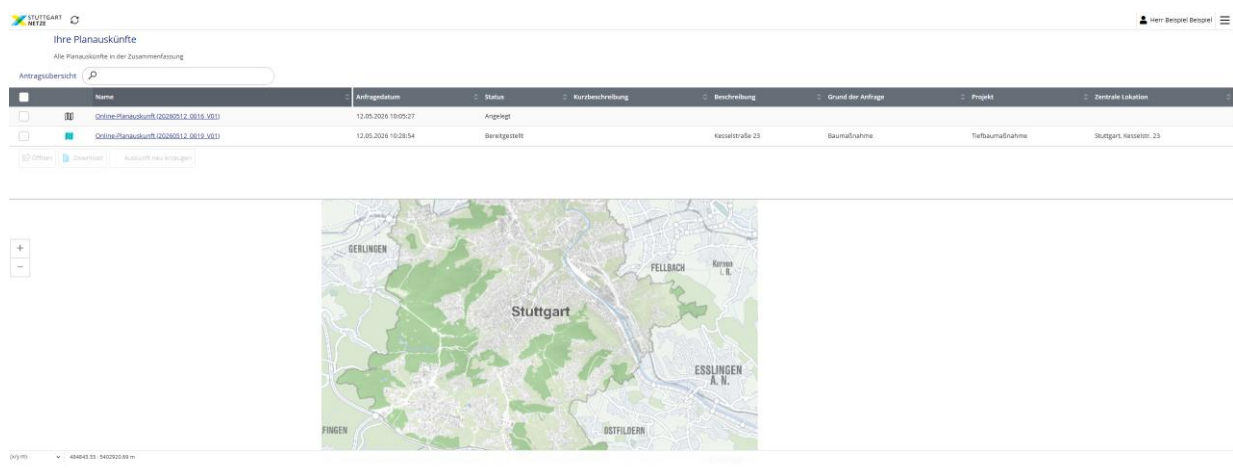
STUTTGART NETZE

Herr Beispiel Beispiel

Ihre Planauskünfte

Alle Planauskünfte in der Zusammenfassung

Antragsübersicht

| | | Name | Anfragedatum | Status | Kurzbeschreibung | Beschreibung | Grund der Anfrage | Projekt | Zentrale Lokation |
|---|---|---|---|---|---|---|---|---|---|
| | | Online-Planauskunft (20260512_0816_V01) | 12.05.2026 10:05:27 | Angelegt | | | | | |
| | | Online-Planauskunft (20260512_0819_V01) | 12.05.2026 10:28:54 | Bereitgestellt | | Kesselstraße 23 | Baumaßnahme | Tiefbaumaßnahme | Stuttgart, Kesselstr. 23 |

Öffnen Download Auskunft neu erzeugen

+
−

GERLINGEN
FELLBACH
Kernen i. R.
Stuttgart
ESSLINGEN A. N.
FINGEN
OSTFILDERN

(x/y m) 484843.53 : 5402920.88 m